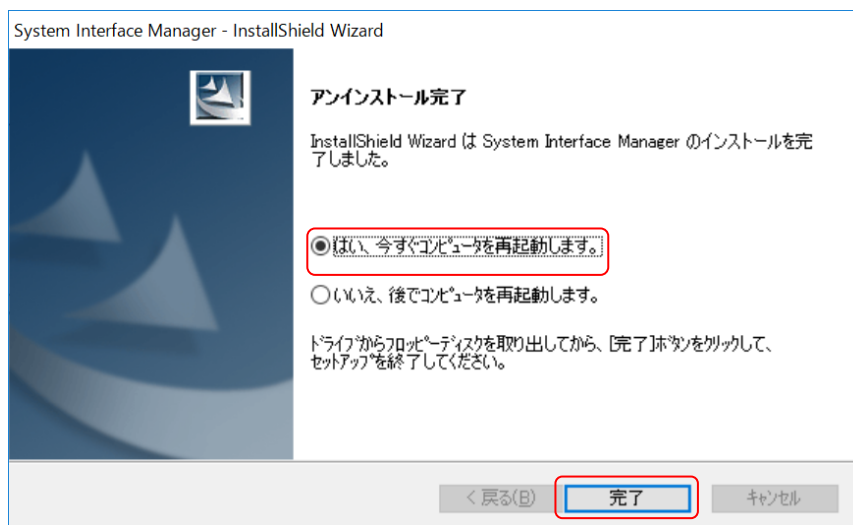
System Interface Manager - InstallShield Wizard

アンインストール完了

InstallShield Wizard は System Interface Manager のインストールを完了しました。

はい、今すぐコンピュータを再起動します。

いいえ、後でコンピュータを再起動します。

ドライブからフロッピーディスクを取り出してから、[完了]ボタンをクリックして、セットアップを終了してください。

< 戻る(B)

完了

キャンセル